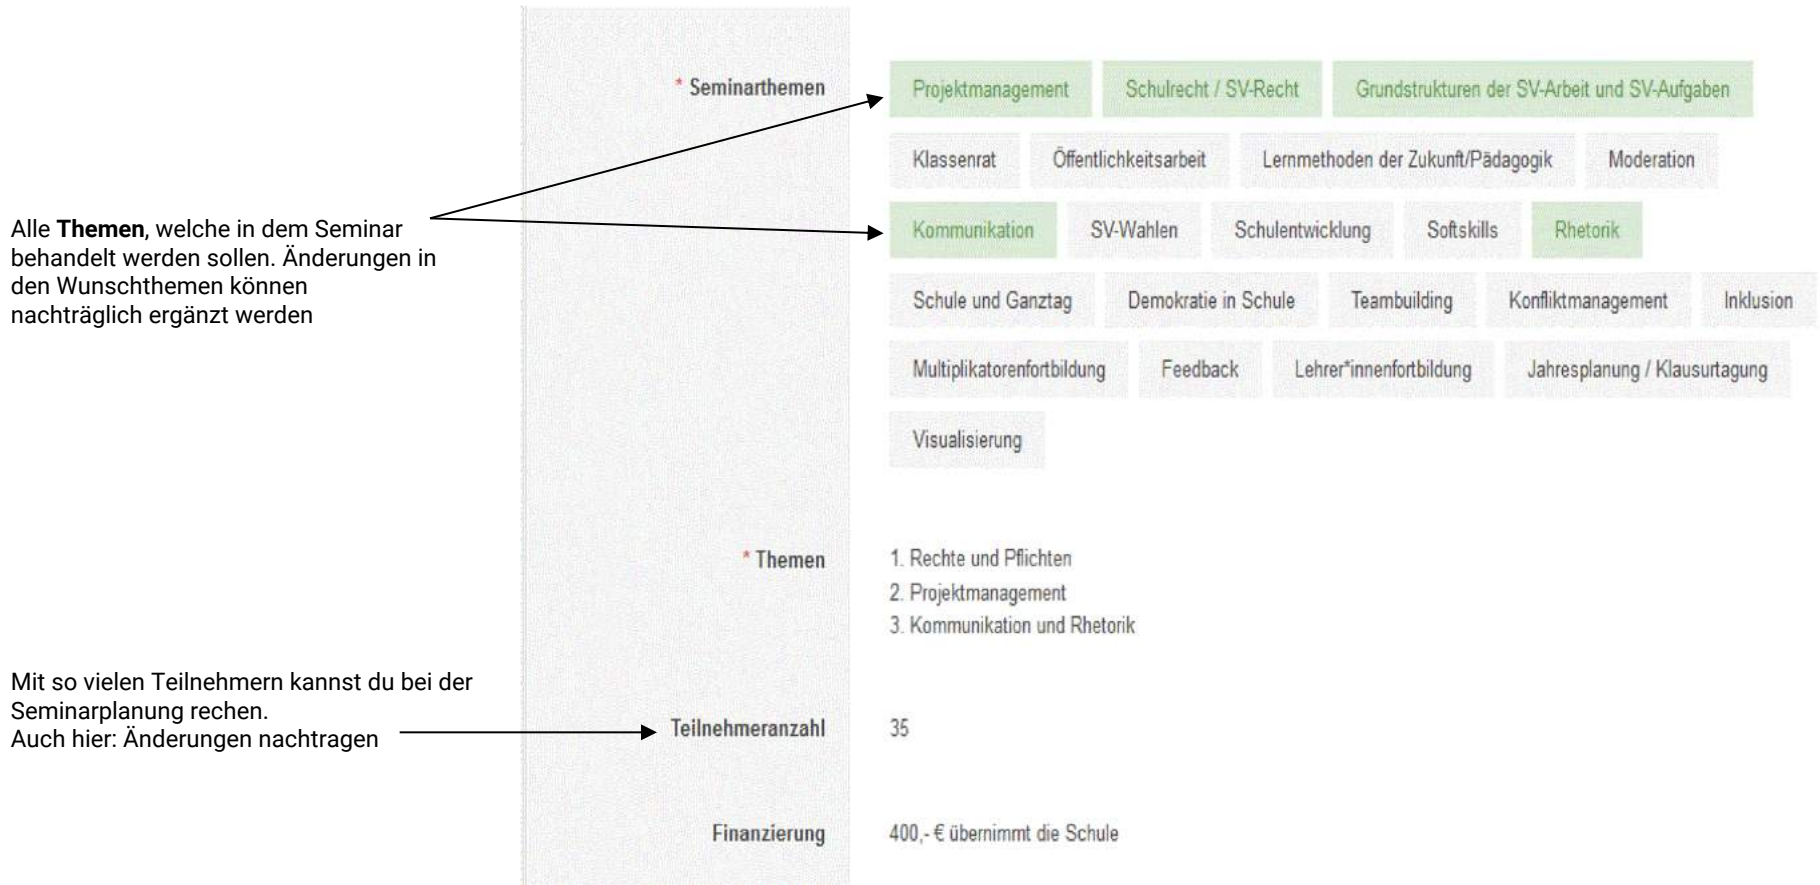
* Seminarthemen

Projektmanagement Schulrecht / SV-Recht Grundstrukturen der SV-Arbeit und SV-Aufgaben

Klassenrat Öffentlichkeitsarbeit Lernmethoden der Zukunft/Pädagogik Moderation

Kommunikation SV-Wahlen Schulentwicklung Softskills Rhetorik

Schule und Ganztag Demokratie in Schule Teambuilding Konfliktmanagement Inklusion

Multiplikatorenfortbildung Feedback Lehrer*innenfortbildung Jahresplanung / Klausurtagung

Visualisierung

Alle **Themen**, welche in dem Seminar behandelt werden sollen. Änderungen in den Wunschthemen können nachträglich ergänzt werden

* Themen

1. Rechte und Pflichten
2. Projektmanagement
3. Kommunikation und Rhetorik

Mit so vielen Teilnehmern kannst du bei der Seminarplanung rechen.
Auch hier: Änderungen nachtragen

Teilnehmeranzahl 35

Finanzierung 400,- € übernimmt die Schule